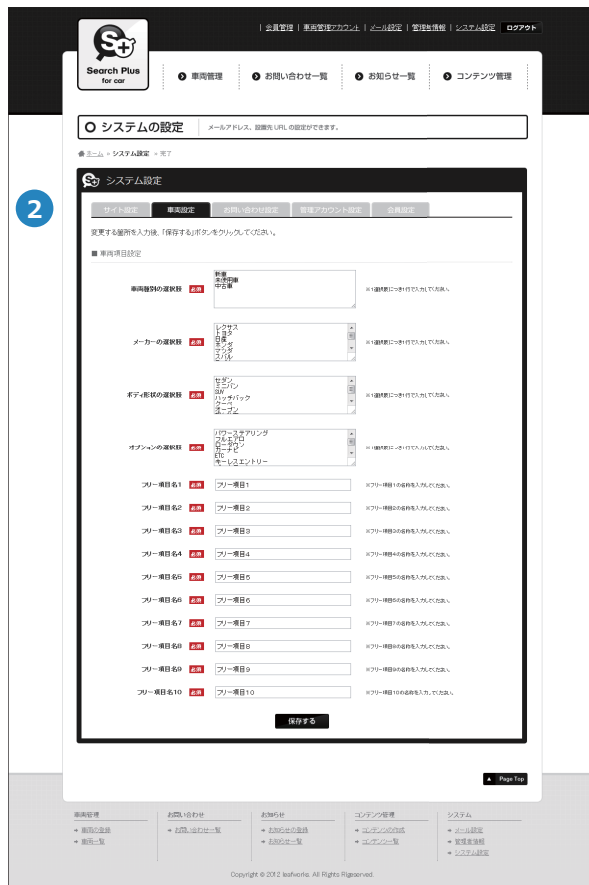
| 会員管理 | 車両管理アカウント | メール設定 | 管理者情報 | システム設定 ログアウト

Search Plus for car

車両管理　お問い合わせ一覧　お知らせ一覧　コンテンツ管理

システムの設定　メールアドレス、顧客先URLの設定ができます。

ホーム » システム設定 » 完了

2

システム設定

サイト設定　車両設定　お問い合わせ設定　管理アカウント設定　会員設定

変更する箇所を入力後、「保存する」ボタンをクリックしてください。

■ 車両項目設定

車両種別の選択肢 必須
新車
未使用車
中古車
※1選択肢につき1行で入力して下さい。

メーカーの選択肢 必須
レクサス
トヨタ
日産
ホンダ
マツダ
スバル
※1選択肢につき1行で入力して下さい。

ボディ形状の選択肢 必須
セダン
ミニバン
SUV
ハッチバック
クーペ
オープン
※1選択肢につき1行で入力して下さい。

オプションの選択肢 必須
パワーステアリング
フルエアロ
ローダウン
カーナビ
ETC
キーレスエントリー
※1選択肢につき1行で入力して下さい。

フリー項目名1 必須 フリー項目1 ※フリー項目1の名称を入力して下さい。
フリー項目名2 必須 フリー項目2 ※フリー項目2の名称を入力して下さい。
フリー項目名3 必須 フリー項目3 ※フリー項目3の名称を入力して下さい。
フリー項目名4 必須 フリー項目4 ※フリー項目4の名称を入力して下さい。
フリー項目名5 必須 フリー項目5 ※フリー項目5の名称を入力して下さい。
フリー項目名6 必須 フリー項目6 ※フリー項目6の名称を入力して下さい。
フリー項目名7 必須 フリー項目7 ※フリー項目7の名称を入力して下さい。
フリー項目名8 必須 フリー項目8 ※フリー項目8の名称を入力して下さい。
フリー項目名9 必須 フリー項目9 ※フリー項目9の名称を入力して下さい。
フリー項目名10 必須 フリー項目10 ※フリー項目10の名称を入力して下さい。

保存する

Page Top

車両管理
車両の登録
車両一覧

お問い合わせ
お問い合わせ一覧

お知らせ
お知らせの登録
お知らせ一覧

コンテンツ管理
コンテンツの作成
コンテンツ一覧

システム
メール設定
管理者情報
システム設定

Copyright © 2012 leafworks. All Rights Reserved.